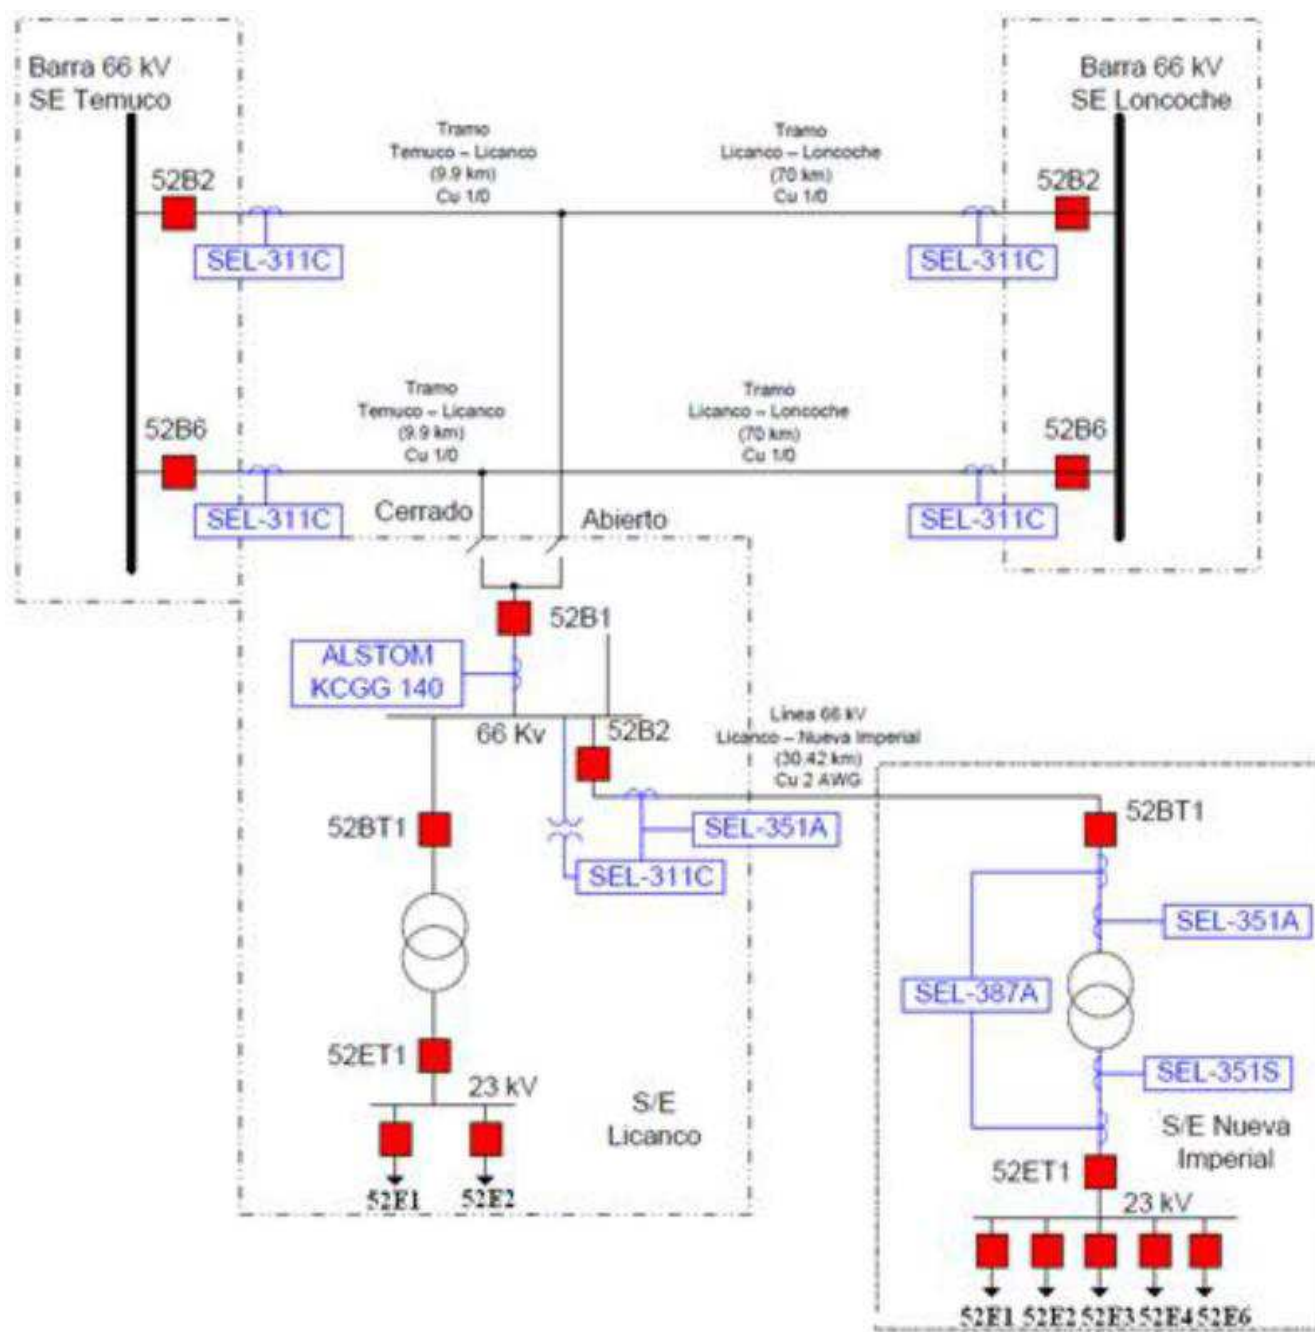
Barra 66 kV
SE Temuco

Barra 66 kV
SE Loncoche

Tramo
Temuco – Licanco
(9.9 km)
Cu 1/0

Tramo
Licanco – Loncoche
(70 km)
Cu 1/0

52B2
SEL-311C
52B2
SEL-311C

Tramo
Temuco – Licanco
(9.9 km)
Cu 1/0

Tramo
Licanco – Loncoche
(70 km)
Cu 1/0

52B6
SEL-311C
52B6
SEL-311C

Cerrado
Abierto

52B1
ALSTOM
KCGG 140
66 Kv
52B2

Línea 66 kV
Licanco – Nueva Imperial
(30.42 km)
Cu 2 AWG

SEL-351A
SEL-311C
52BT1
52ET1
23 kV
52E1 52E2
S/E
Licanco

52BT1
SEL-351A
SEL-387A
SEL-351S
S/E Nueva
Imperial
52ET1
23 kV
52E1 52E2 52E3 52E4 52E6